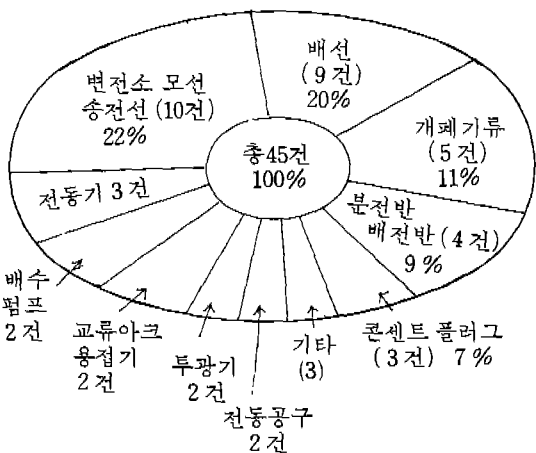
총45건
100%

배선
(9건)
20%

개폐기류
(5건)
11%

분전반
배전반(4건)
9%

콘센트 플러그
(3건) 7%

기타
(3)

전동공구
2건

투광기
2건

교류아크
용접기
2건

배수
펌프
2건

전동기 3건

변전소 모선
송전선(10건)
22%